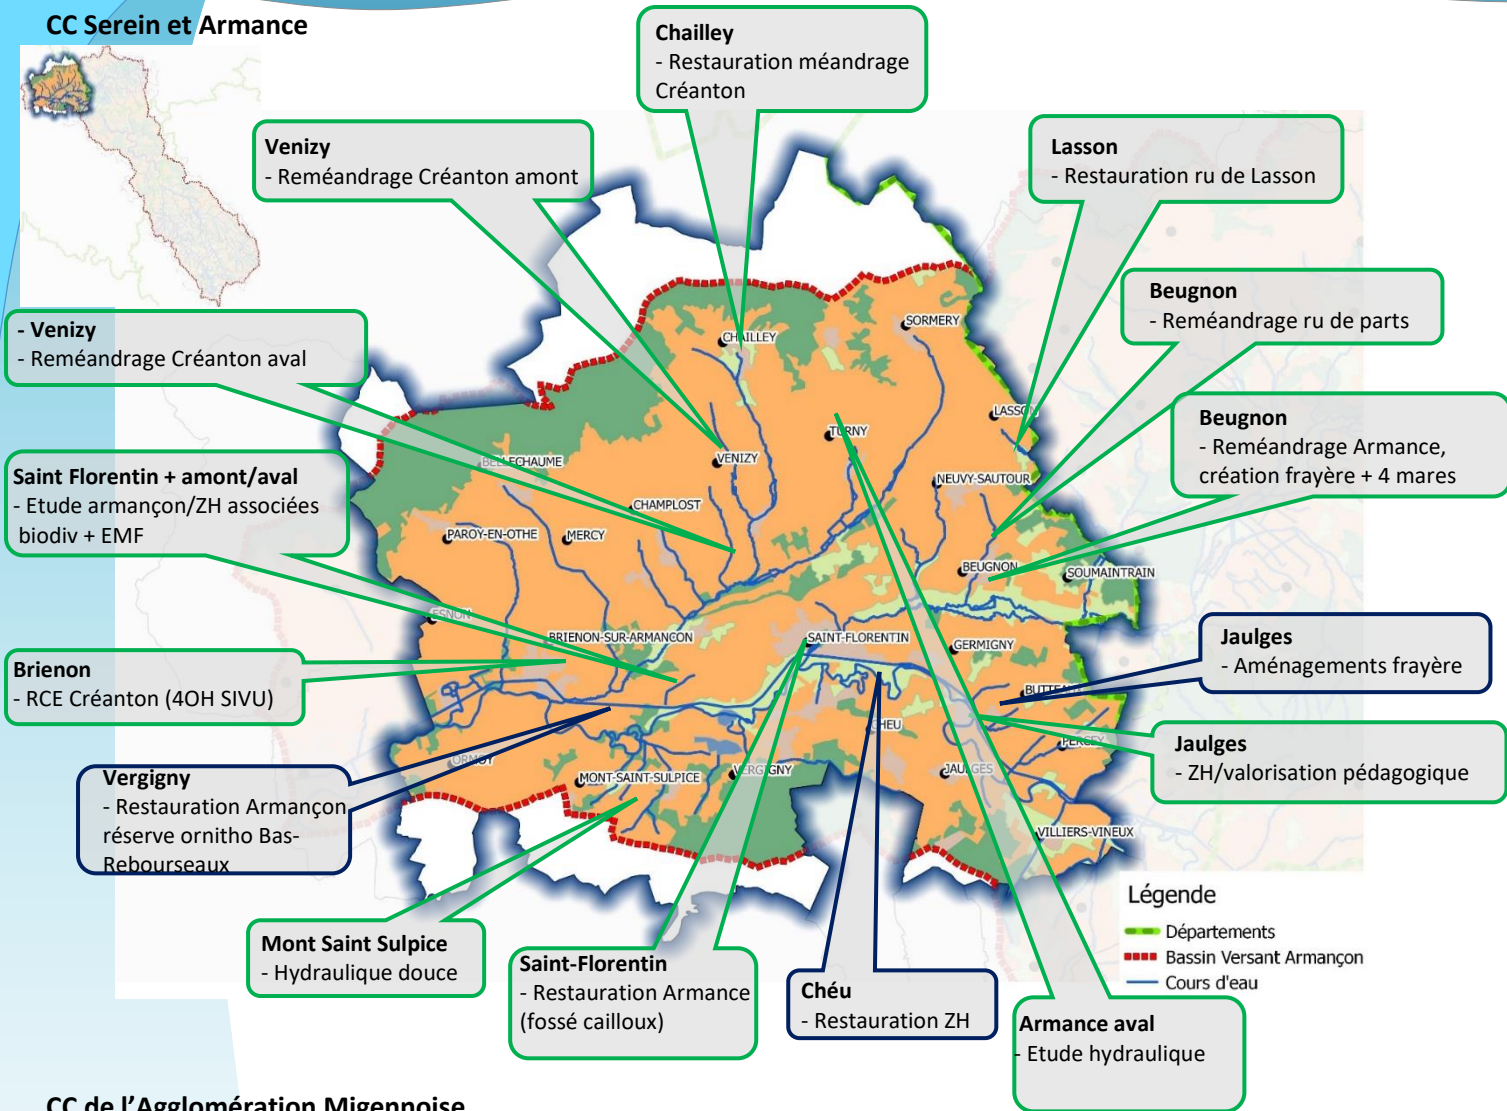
CC Serein et Armance

Chailley
- Restauration méandrage Créanton

Venizy
- Reméandrage Créanton amont

Lasson
- Restauration ru de Lasson

Beugnon
- Reméandrage ru de parts

- Venizy
- Reméandrage Créanton aval

Beugnon
- Reméandrage Armance, création frayère + 4 mares

Saint Florentin + amont/aval
- Etude armançon/ZH associées biodiv + EMF

Brienon
- RCE Créanton (4OH SIVU)

Jaulges
- Aménagements frayère

Jaulges
- ZH/valorisation pédagogique

Vergigny
- Restauration Armançon réserve ornitho Bas-Rebourseaux

CHAILLEY
SORMERY
LASSON
TURNY
VENIZY
BELLECHAUME
NEUVY-SAUTOUR
CHAMPLOST
PAROY-EN-OTHE
MERCY
BEUGNON
SOUMAINTRAIN
ESNON
BRIENON-SUR-ARMANCON
SAINT-FLORENTIN
GERMIGNY
BUTTEAUX
CHEU
PERCEY
ORMOY
MONT-SAINT-SULPICE
VERGIGNY
JAULGES
VILLIERS-VINEUX

Légende
Départements
Bassin Versant Armançon
Cours d'eau

Mont Saint Sulpice
- Hydraulique douce

Saint-Florentin
- Restauration Armance (fossé cailloux)

Chéu
- Restauration ZH

Armance aval
- Etude hydraulique

CC de l'Agglomération Migennoise